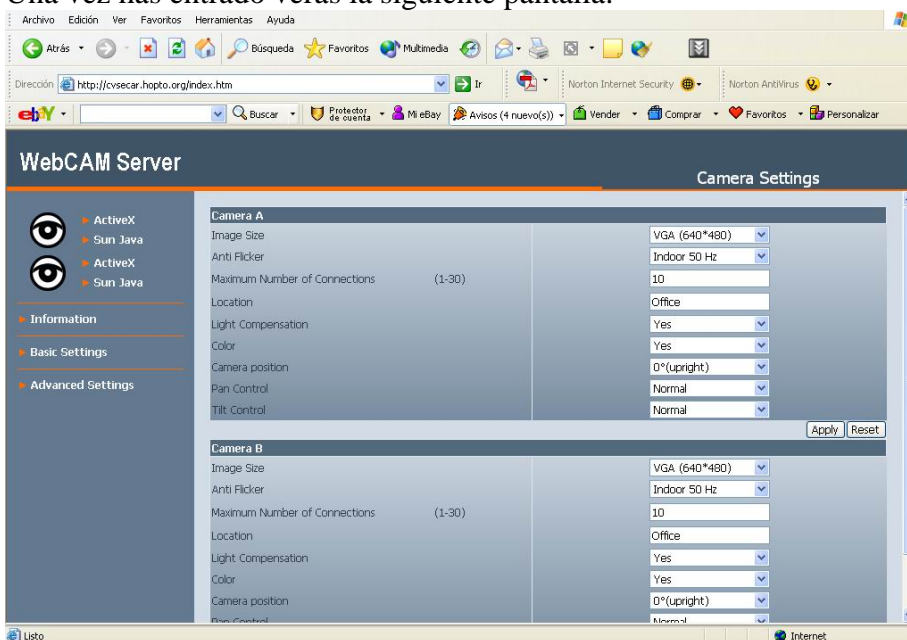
Una vez has entrado verás la siguiente pantalla:

Archivo Edición Ver Favoritos Herramientas Ayuda

Atrás Búsqueda Favoritos Multimedia

Dirección http://cvsecar.hopto.org/index.htm Ir Norton Internet Security Norton AntiVirus

ebY Buscar Protector de cuenta Mi eBay Avisos (4 nuevo(s)) Vender Comprar Favoritos Personalizar

WebCAM Server

Camera Settings

ActiveX
Sun Java
ActiveX
Sun Java

Information

Basic Settings

Advanced Settings

| Camera A | | |
|---|---|---|
| Image Size | | VGA (640*480) |
| Anti Flicker | | Indoor 50 Hz |
| Maximum Number of Connections | (1-30) | 10 |
| Location | | Office |
| Light Compensation | | Yes |
| Color | | Yes |
| Camera position | | 0°(upright) |
| Pan Control | | Normal |
| Tilt Control | | Normal |

Apply Reset

| Camera B | | |
|---|---|---|
| Image Size | | VGA (640*480) |
| Anti Flicker | | Indoor 50 Hz |
| Maximum Number of Connections | (1-30) | 10 |
| Location | | Office |
| Light Compensation | | Yes |
| Color | | Yes |
| Camera position | | 0°(upright) |
| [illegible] | | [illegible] |

Listo Internet